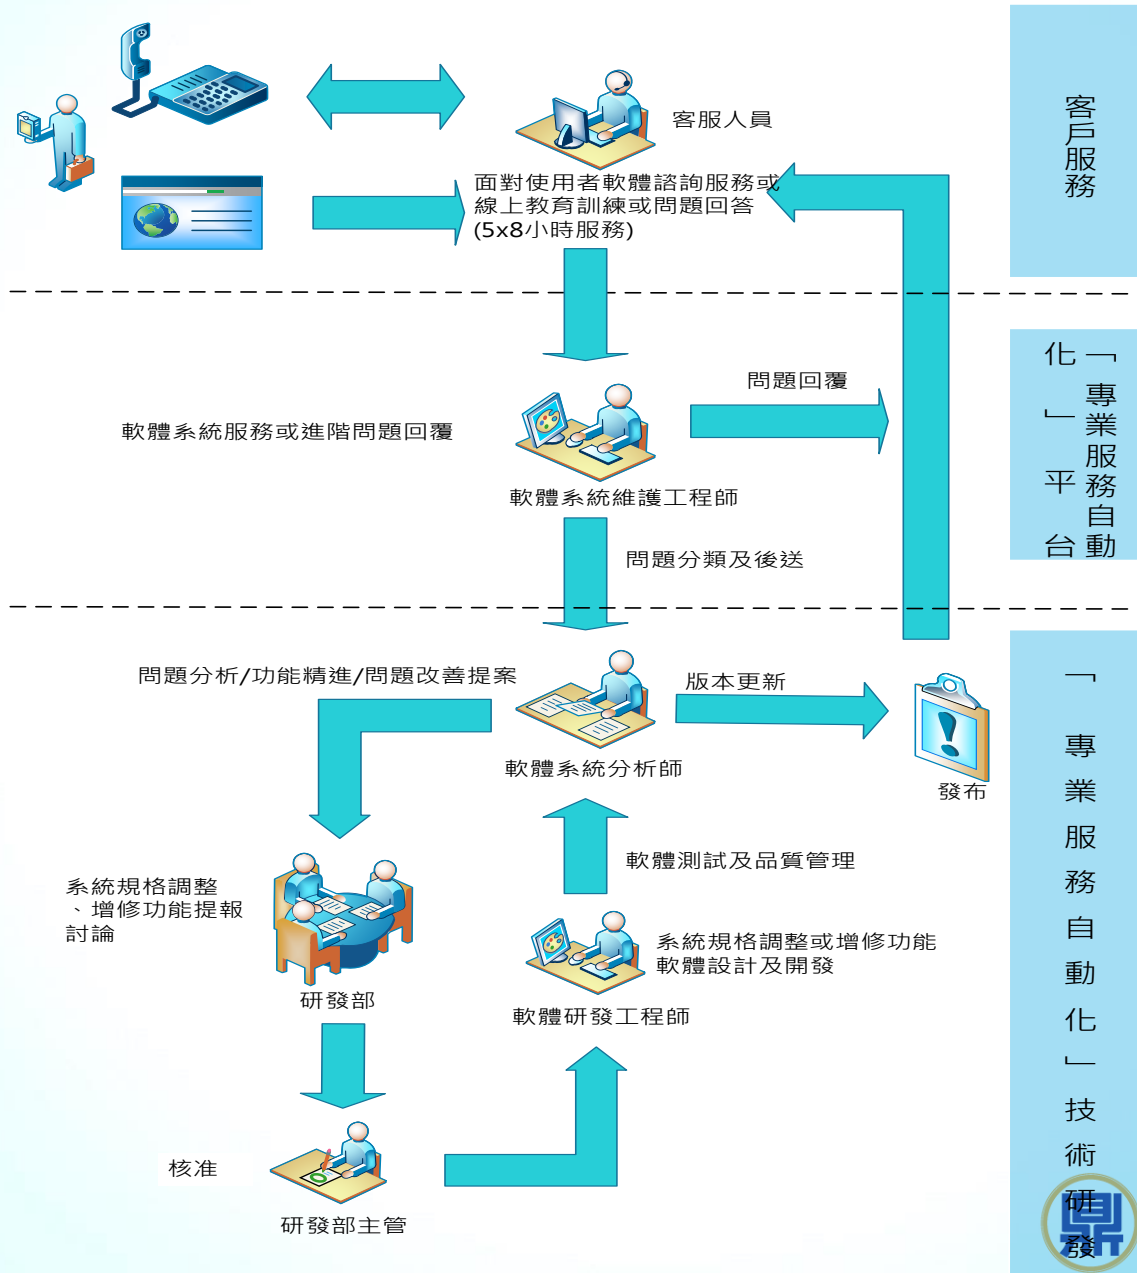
客服人員

面對使用者軟體諮詢服務或線上教育訓練或問題回答(5x8小時服務)

客戶服務

問題回覆

軟體系統服務或進階問題回覆

軟體系統維護工程師

問題分類及後送

「專業服務自動化」平台

問題分析/功能精進/問題改善提案

版本更新

軟體系統分析師

發布

軟體測試及品質管理

系統規格調整、增修功能提報討論

研發部

系統規格調整或增修功能軟體設計及開發

軟體研發工程師

核准

研發部主管

「專業服務自動化」技術研發